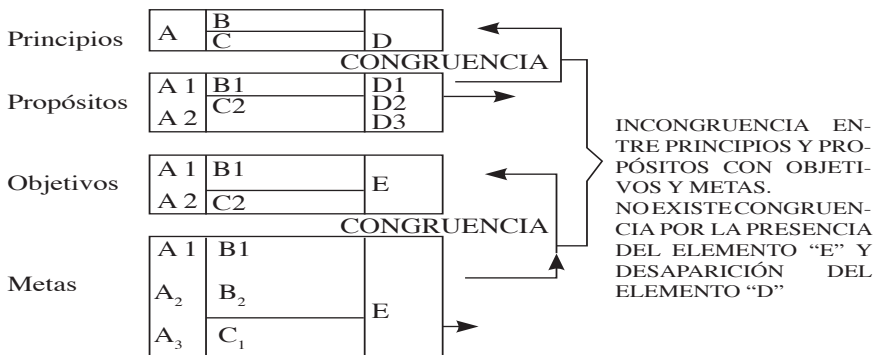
Principios
| A | B |  D |
|---|---|---|
|   | C |   |

CONGRUENCIA

Propósitos
| A 1 | B1 | D1 |
|---|---|---|
| A 2 | C2 | D2 |
|   |   | D3 |

Objetivos
| A 1 | B1 | E |
|---|---|---|
| A 2 | C2 |   |

CONGRUENCIA

Metas
| A 1 | B1 | E |
|---|---|---|
| $A_2$ | $B_2$ |   |
| $A_3$ | $C_1$ |   |

INCONGRUENCIA ENTRE PRINCIPIOS Y PROPÓSITOS CON OBJETIVOS Y METAS.
NO EXISTE CONGRUENCIA POR LA PRESENCIA DEL ELEMENTO "E" Y DESAPARICIÓN DEL ELEMENTO "D"